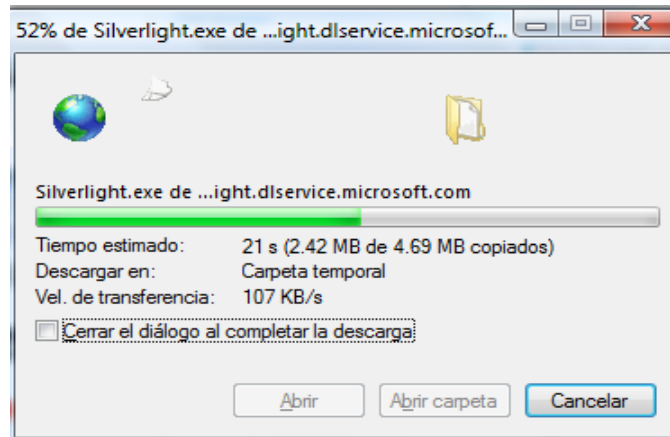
52% de Silverlight.exe de ...ight.dlservice.microsof...

Silverlight.exe de ...ight.dlservice.microsoft.com

| Tiempo estimado: | 21 s (2.42 MB de 4.69 MB copiados) |
|---|---|
| Descargar en: | Carpeta temporal |
| Vel. de transferencia: | 107 KB/s |

Cerrar el diálogo al completar la descarga

Abrir
Abrir carpeta
Cancelar